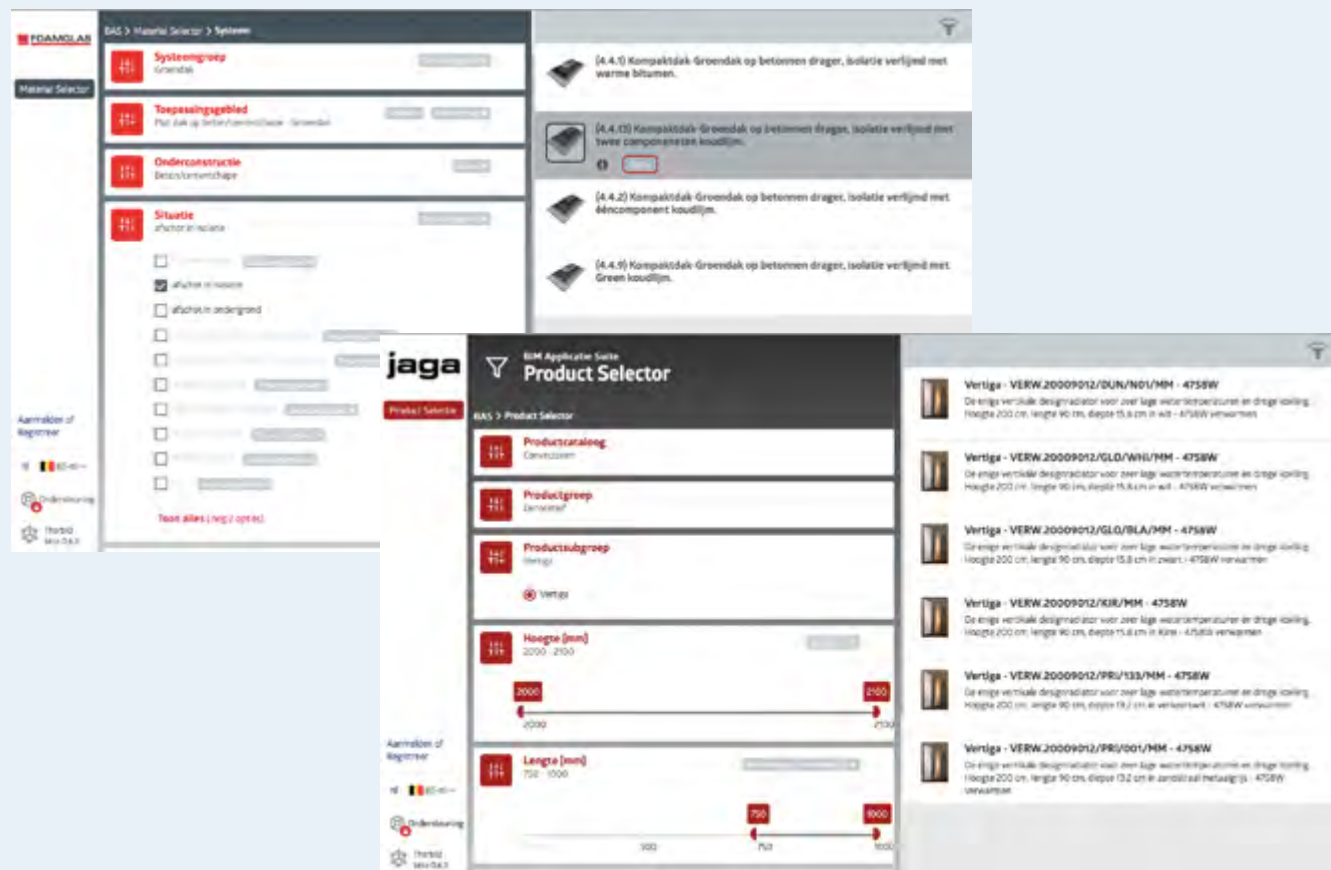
FOAMGLAS

Material Selector

BAS > Material Selector > Systeem

Systeemgroep
Groendak

Toepassingsgebied
Plat dak op betonconstructie - Groendak

Onderconstructie
Betonconstructie

Situatie
afschot in isolatie

afschot in isolatie

afschot in ondergrond

Toon alles (nog 2 opties)

Aanmelden of Registreer

Ondersteuning

(4.4.1) Kompaktdak-Groendak op betonnen drager, isolatie verlijmd met warme bitumen.

(4.4.13) Kompaktdak-Groendak op betonnen drager, isolatie verlijmd met twee componenten koudlijm.

(4.4.2) Kompaktdak-Groendak op betonnen drager, isolatie verlijmd met éencomponent koudlijm.

(4.4.9) Kompaktdak-Groendak op betonnen drager, isolatie verlijmd met Green koudlijm.

jaga

Product Selector

BIM Applicatie Suite
Product Selector

BAS > Product Selector

Productcatalog
Convectoren

Productgroep
Decoratief

Productsubgroep
Vertiga

Vertiga

Hoogte [mm]
2000 - 2100

2000
2100
2000
2100

Lengte [mm]
750 - 1000

750
1000
500
750
1000

Aanmelden of Registreer

Ondersteuning

Vertiga - VERW.20009012/DUN/N01/MM - 4758W
De enige verticale designradiator voor zeer lage watertemperaturen en droge koeling. Hoogte 200 cm, lengte 90 cm, diepte 15,6 cm in wit - 4758W verwarmen

Vertiga - VERW.20009012/GLO/WHI/MM - 4758W
De enige verticale designradiator voor zeer lage watertemperaturen en droge koeling. Hoogte 200 cm, lengte 90 cm, diepte 15,6 cm in wit - 4758W verwarmen

Vertiga - VERW.20009012/GLO/BLA/MM - 4758W
De enige verticale designradiator voor zeer lage watertemperaturen en droge koeling. Hoogte 200 cm, lengte 90 cm, diepte 15,6 cm in zwart - 4758W verwarmen

Vertiga - VERW.20009012/KIR/MM - 4758W
De enige verticale designradiator voor zeer lage watertemperaturen en droge koeling. Hoogte 200 cm, lengte 90 cm, diepte 15,6 cm in Kirei - 4758W verwarmen

Vertiga - VERW.20009012/PRI/133/MM - 4758W
De enige verticale designradiator voor zeer lage watertemperaturen en droge koeling. Hoogte 200 cm, lengte 90 cm, diepte 13,2 cm in verkeerswit - 4758W verwarmen

Vertiga - VERW.20009012/PRI/001/MM - 4758W
De enige verticale designradiator voor zeer lage watertemperaturen en droge koeling. Hoogte 200 cm, lengte 90 cm, diepte 13,2 cm in zandstraal metaalgrijs - 4758W verwarmen